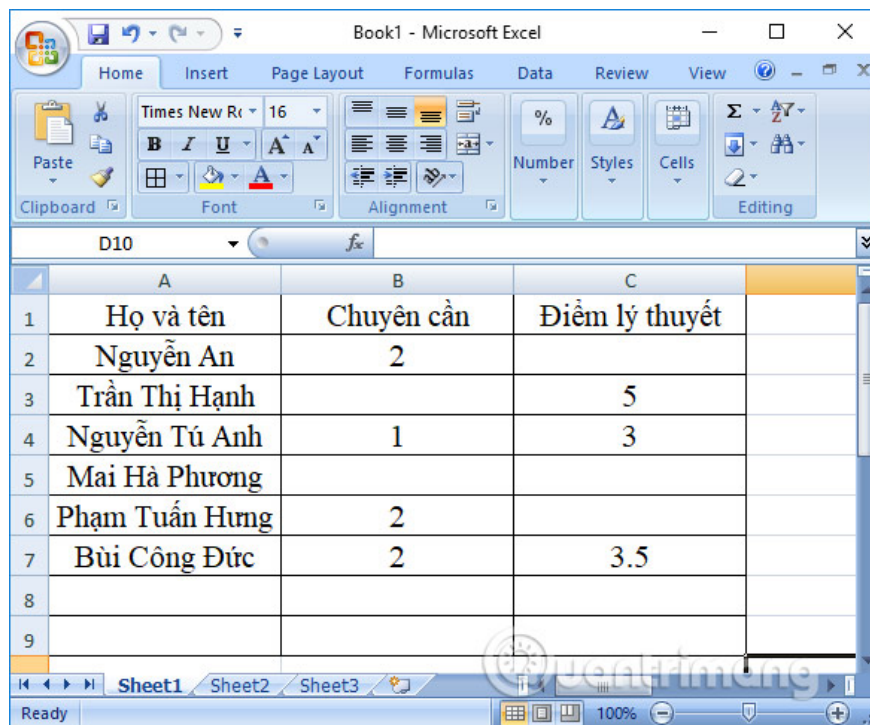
Book1 - Microsoft Excel

Home Insert Page Layout Formulas Data Review View

Paste
Clipboard
Times New R 16
B I U A A
Font
Alignment
% Number
Styles
Cells
Editing

D10 $f_x$

| | A | B | C |
|---|---|---|---|
| 1 | Họ và tên | Chuyên cần | Điểm lý thuyết |
| 2 | Nguyễn An | 2 | |
| 3 | Trần Thị Hạnh | | 5 |
| 4 | Nguyễn Tú Anh | 1 | 3 |
| 5 | Mai Hà Phương | | |
| 6 | Phạm Tuấn Hưng | 2 | |
| 7 | Bùi Công Đức | 2 | 3.5 |
| 8 | | | |
| 9 | | | |

Sheet1 Sheet2 Sheet3

Ready 100%

Quantrimang